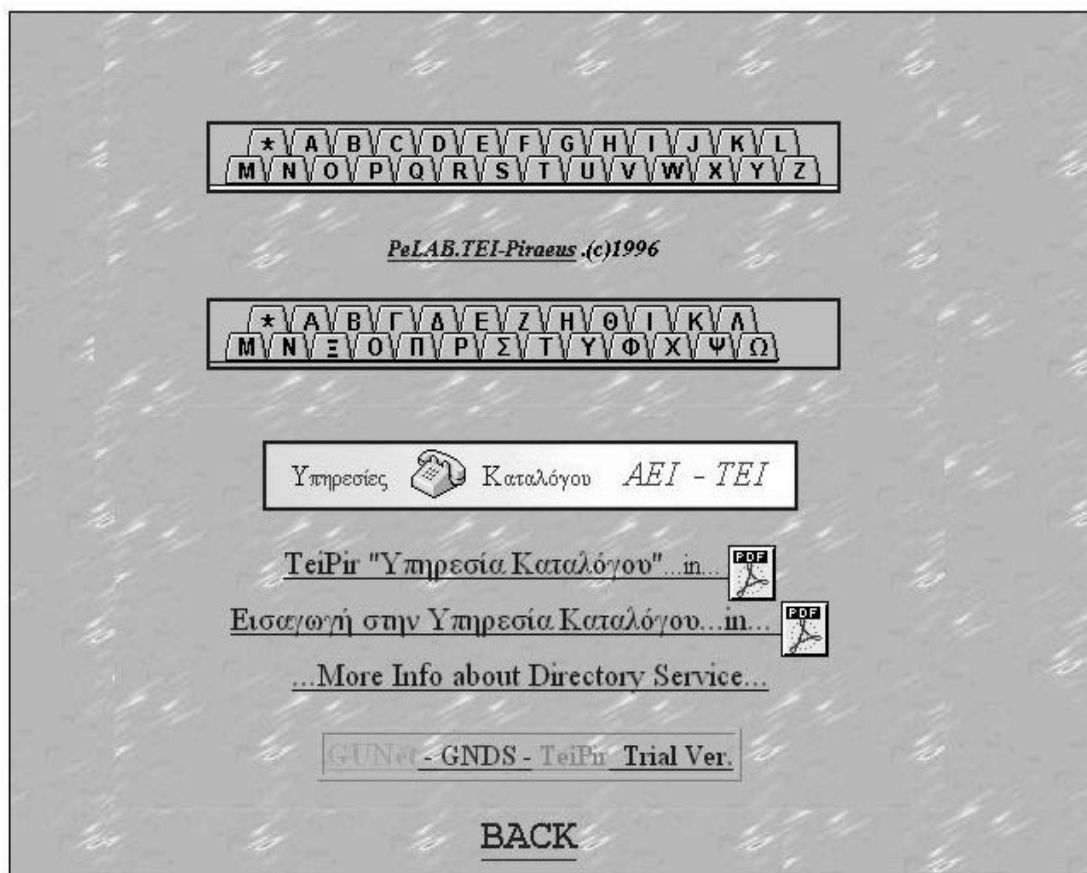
* A B C D E F G H I J K L
M N O P Q R S T U V W X Y Z

PeLAB.TEI-Piraeus .(c)1996

* Α Β Γ Δ Ε Ζ Η Θ Ι Κ Λ
Μ Ν Ξ Ο Π Ρ Σ Τ Υ Φ Χ Ψ Ω

Υπηρεσίες Καταλόγου ΑΕΙ - ΤΕΙ

TeiPir "Υπηρεσία Καταλόγου"...in... PDF

Εισαγωγή στην Υπηρεσία Καταλόγου...in... PDF

...More Info about Directory Service...

GUNet - GNDS - TeiPir Trial Ver.

BACK